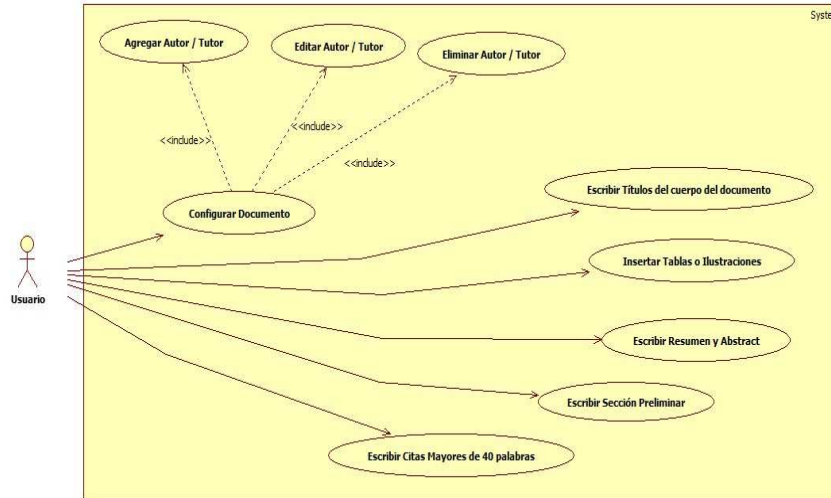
Syste

Agregar Autor / Tutor

Editar Autor / Tutor

Eliminar Autor / Tutor

<<include>>

<<include>>

<<include>>

Configurar Documento

Escribir Títulos del cuerpo del documento

Insertar Tablas o Ilustraciones

Usuario

Escribir Resumen y Abstract

Escribir Sección Preliminar

Escribir Citas Mayores de 40 palabras